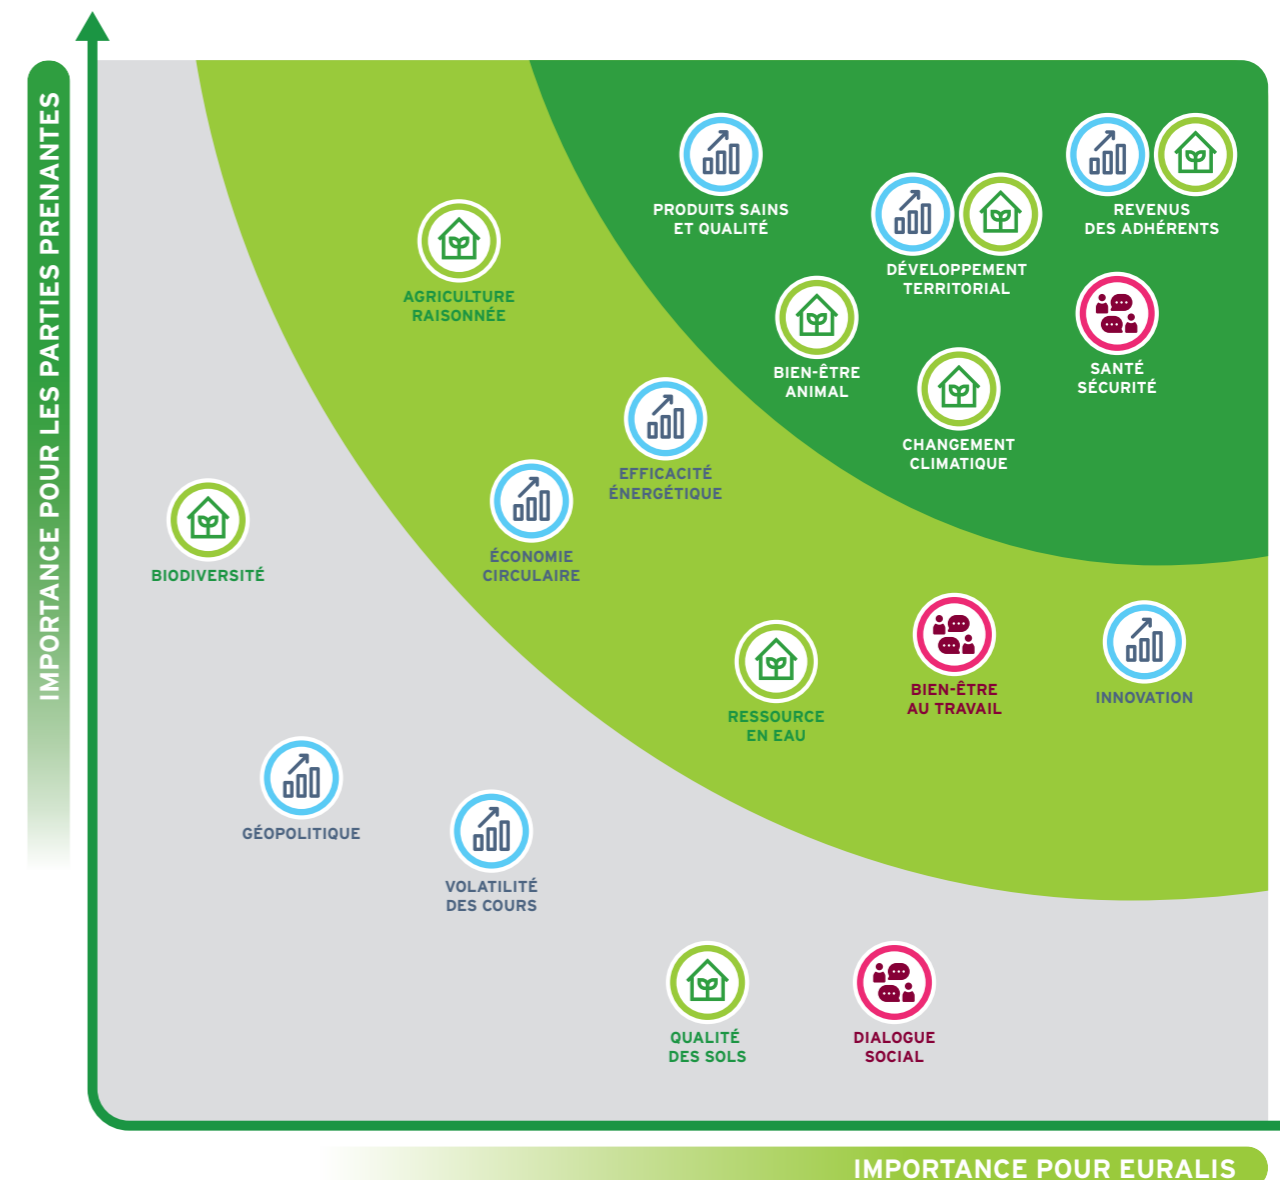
IMPORTANCE POUR LES PARTIES PRENANTES

PRODUITS SAINS ET QUALITÉ

REVENUS DES ADHÉRENTS

DÉVELOPPEMENT TERRITORIAL

AGRICULTURE RAISONNÉE

BIEN-ÊTRE ANIMAL

SANTÉ SÉCURITÉ

CHANGEMENT CLIMATIQUE

EFFICACITÉ ÉNERGÉTIQUE

ÉCONOMIE CIRCULAIRE

BIODIVERSITÉ

RESSOURCE EN EAU

BIEN-ÊTRE AU TRAVAIL

INNOVATION

GÉOPOLITIQUE

VOLATILITÉ DES COURS

QUALITÉ DES SOLS

DIALOGUE SOCIAL

IMPORTANCE POUR EURALIS